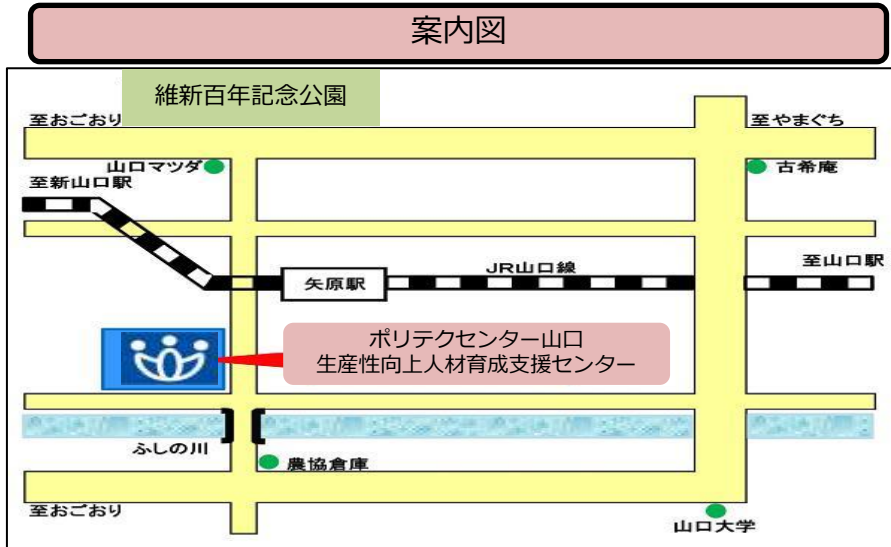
案内図

維新百年記念公園

至おごおり

至やまぐち

山口マツダ

古希庵

至新山口駅

矢原駅

JR山口線

至山口駅

ポリテクセンター山口
生産性向上人材育成支援センター

ふしの川

農協倉庫

至おごおり

山口大学